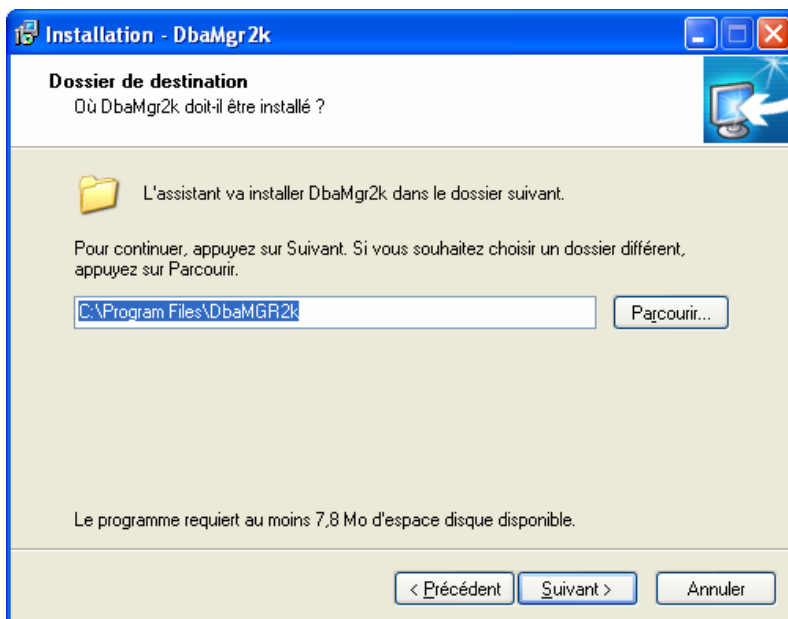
Installation - DbaMgr2k

Dossier de destination
Où DbaMgr2k doit-il être installé ?

L'assistant va installer DbaMgr2k dans le dossier suivant.

Pour continuer, appuyez sur Suivant. Si vous souhaitez choisir un dossier différent, appuyez sur Parcourir.

C:\Program Files\DbaMGR2k

Parcourir...

Le programme requiert au moins 7,8 Mo d'espace disque disponible.

< Précédent
Suivant >
Annuler